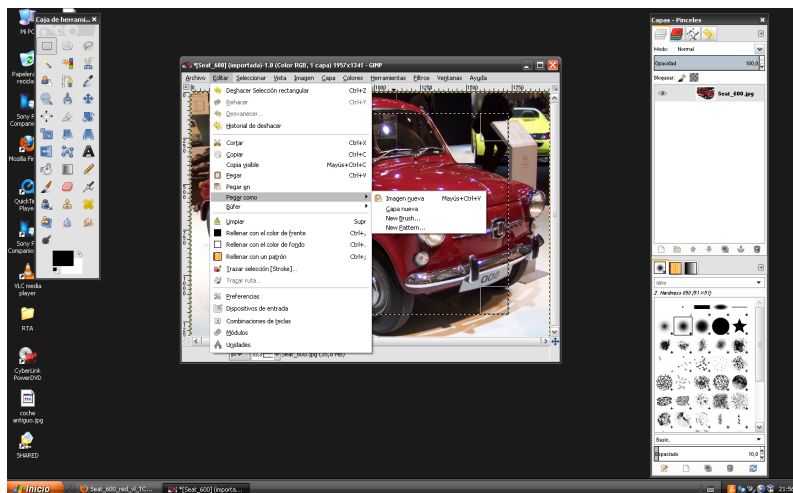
Caja de herrami...

Mi PC

Papelera de reciclaje

Sony Companion

Mozilla Firefox

QuickTime Player

Sony Companion

VLC media player

RTA

CyberLink PowerDVD

coche antiguo.jpg

SHARED

*[Seat_600] (importada)-1.0 (Color RGB, 1 capa) 1957x1341 – GIMP

Archivo Editar Seleccionar Vista Imagen Capa Colores Herramientas Filtros Ventanas Ayuda

Deshacer Selección rectangular Ctrl+Z
Rehacer Ctrl+Y
Desvanecer...
Historial de deshacer

Cortar Ctrl+X
Copiar Ctrl+C
Copia visible Mayús+Ctrl+C
Pegar Ctrl+V
Pegar en
Pegar como
Búfer

Limpiar Supr
Rellenar con el color de frente Ctrl+,
Rellenar con el color de fondo Ctrl+.
Rellenar con un patrón Ctrl+;
Trazar selección [Stroke]...
Trazar ruta...

Preferencias
Dispositivos de entrada
Combinaciones de teclas
Módulos
Unidades

Imagen nueva Mayús+Ctrl+V
Capa nueva
New Brush...
New Pattern...

Seat_600.jpg (35,6 MB)

Capas - Pinceles
Modo: Normal
Opacidad 100,0
Bloquear:
Seat_600.jpg

2. Hardness 050 (51 × 51)

Básico,
Espaciado 10,0

Inicio
Seat_600_red_vl_TC...
*[Seat_600] (importa...
21:56